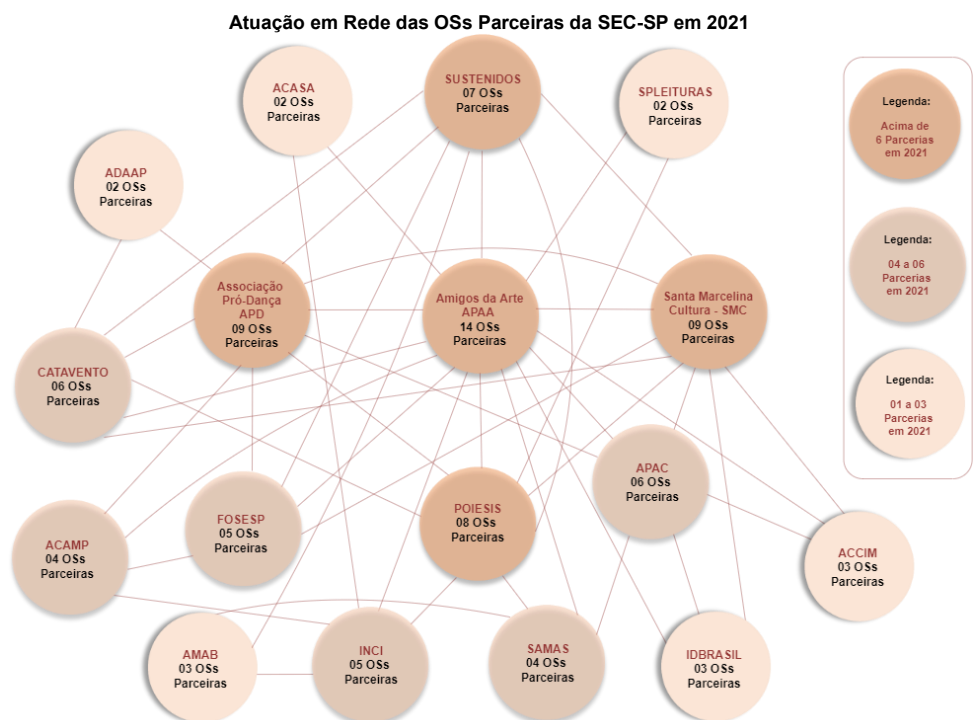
Atuação em Rede das OSs Parceiras da SEC-SP em 2021

ACASA
02 OSs
Parceiras

SUSTENIDOS
07 OSs
Parceiras

SPLEITURAS
02 OSs
Parceiras

Legenda:
Acima de 6 Parcerias em 2021

ADAAP
02 OSs
Parceiras

Legenda:
04 a 06 Parcerias em 2021

Associação Pró-Dança APD
09 OSs
Parceiras

Amigos da Arte APAA
14 OSs
Parceiras

Santa Marcelina Cultura - SMC
09 OSs
Parceiras

CATAVENTO
06 OSs
Parceiras

Legenda:
01 a 03 Parcerias em 2021

APAC
06 OSs
Parceiras

FOSESP
05 OSs
Parceiras

POIESIS
08 OSs
Parceiras

ACAMP
04 OSs
Parceiras

ACCIM
03 OSs
Parceiras

AMAB
03 OSs
Parceiras

INCI
05 OSs
Parceiras

SAMAS
04 OSs
Parceiras

IDBRASIL
03 OSs
Parceiras